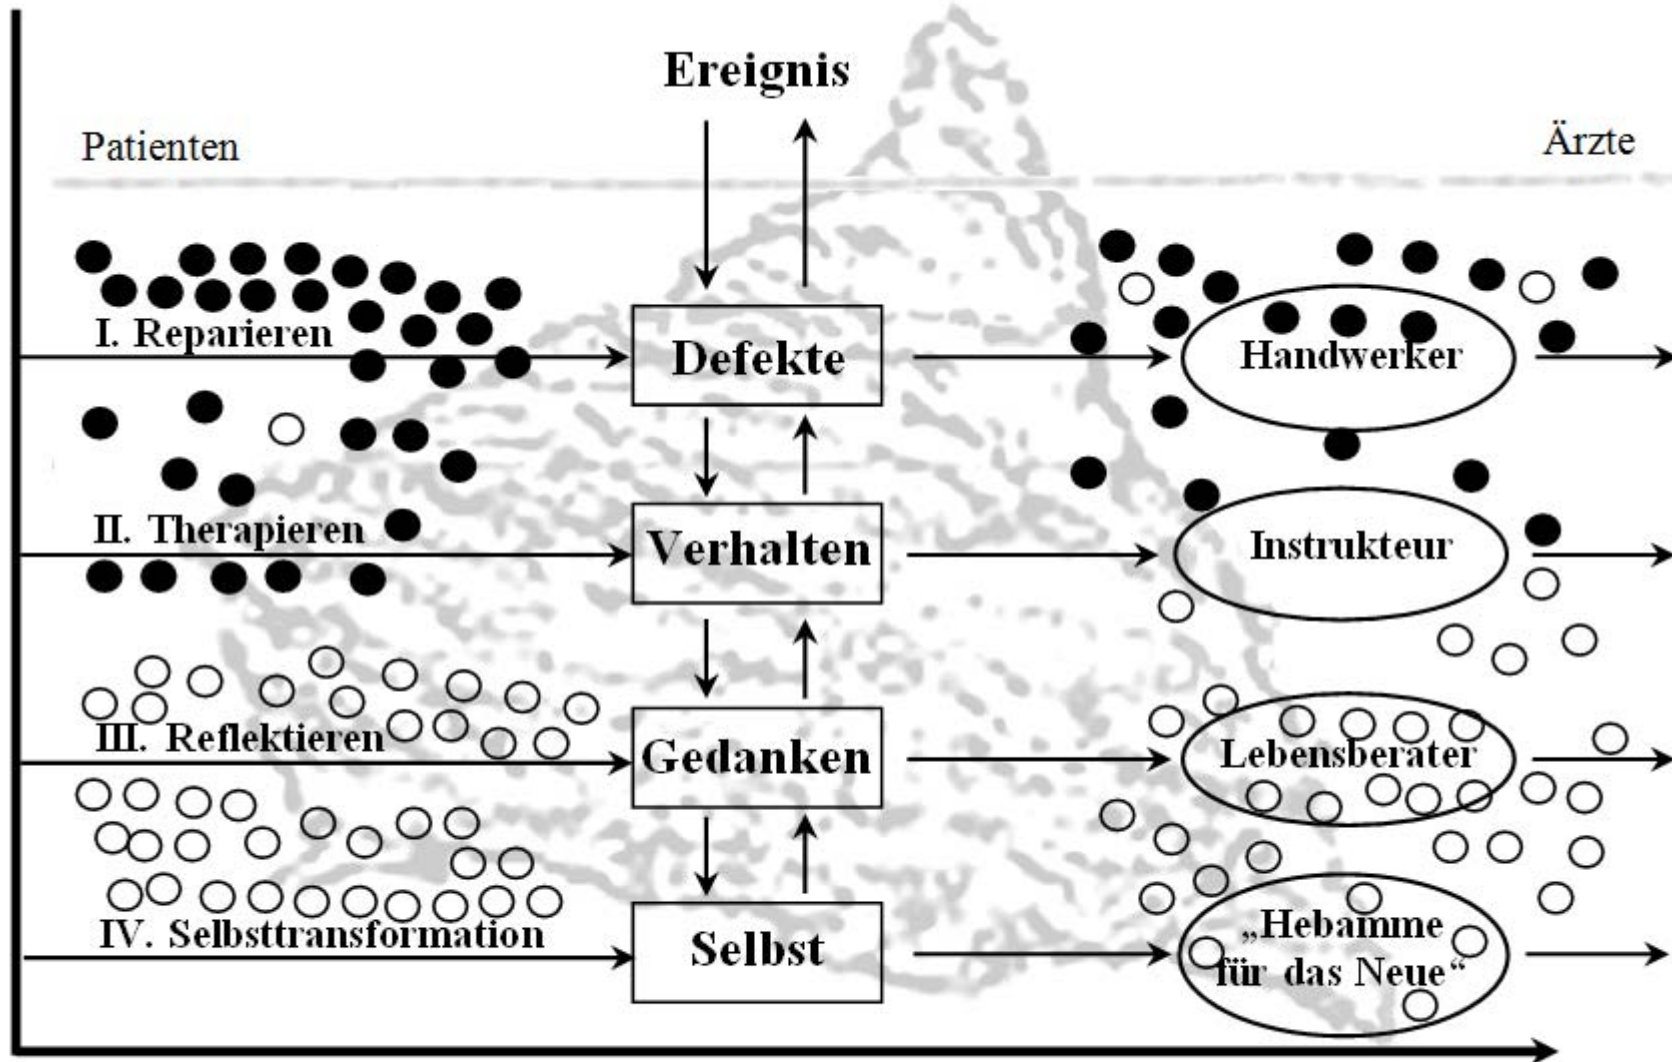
Ereignis

Patienten

Ärzte

I. Reparieren

Defekte

Handwerker

II. Therapieren

Verhalten

Instrukteur

III. Reflektieren

Gedanken

Lebensberater

IV. Selbsttransformation

Selbst

„Hebamme für das Neue“